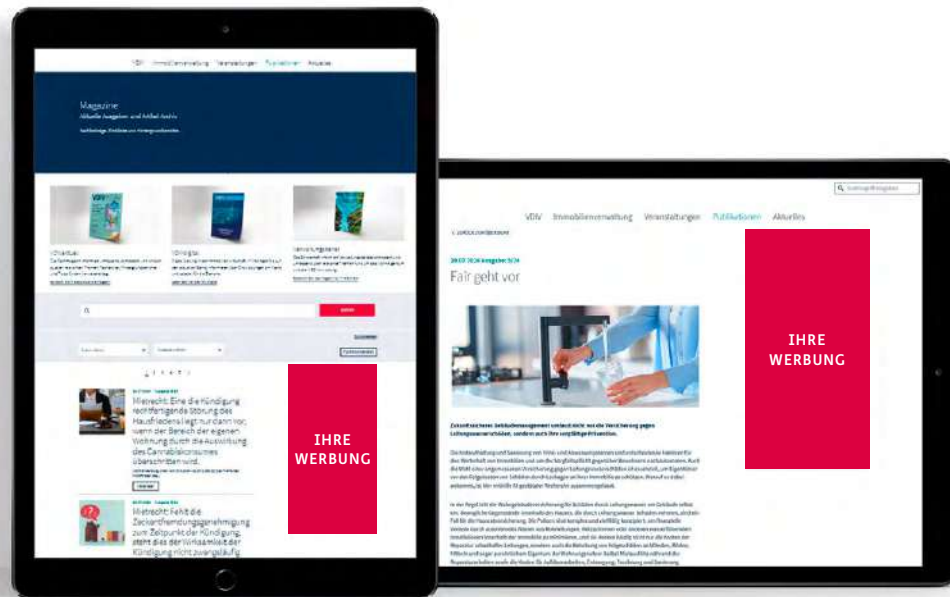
VDIV Immobilienverwaltung Veranstaltungen Publikationen Aktuelles

Magazine

Aktuelle Ausgaben und Artikel-Archiv

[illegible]

VDIVaktuell

VDIVdigital

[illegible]

Mietrecht: Eine die Kündigung rechtfertigende Störung des Hausfriedens liegt nur dann vor, wenn der Bereich der eigenen Wohnung durch die Auswirkung des Cannabiskonsums überschritten wird.

Mietrecht: Fehlt die Zweckentfremdungsgenehmigung zum Zeitpunkt der Kündigung, steht dies der Wirksamkeit der Kündigung nicht zwangsläufig

IHRE WERBUNG

VDIV Immobilienverwaltung Veranstaltungen Publikationen Aktuelles

Fair geht vor

IHRE WERBUNG